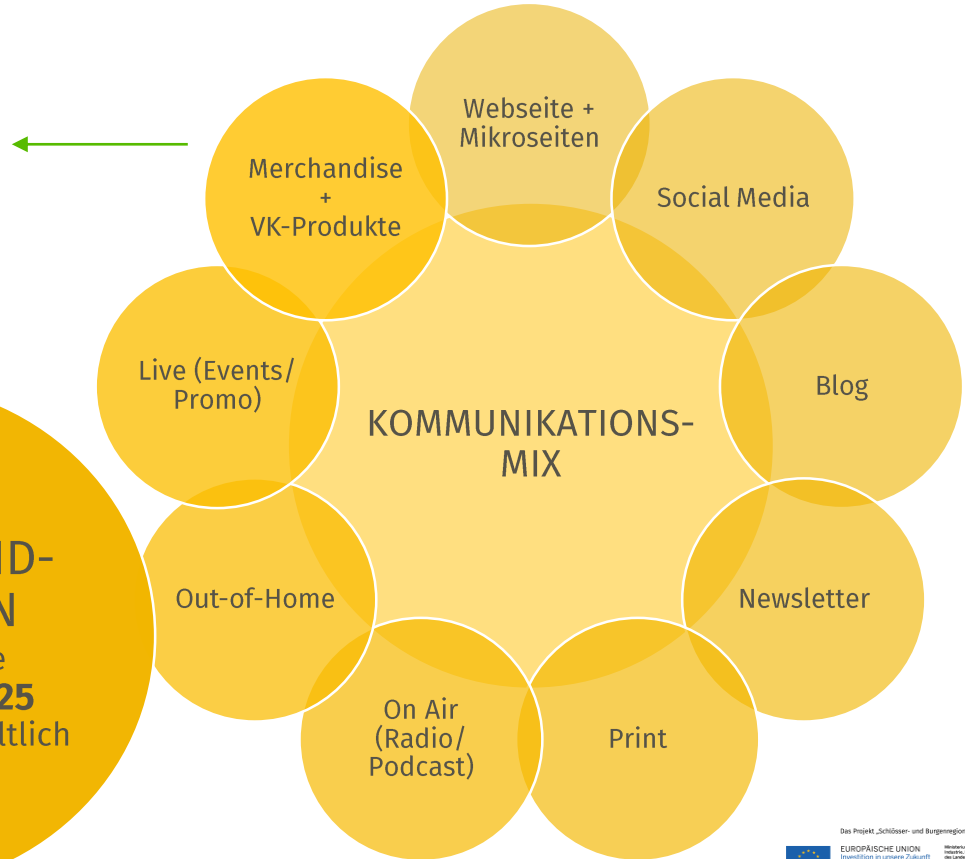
Webseite + Mikroseiten

Social Media

Blog

Newsletter

Print

On Air (Radio/ Podcast)

Out-of-Home

Live (Events/ Promo)

Merchandise + VK-Produkte

KOMMUNIKATIONS-MIX

ID-
N
e
25
tlich

Das Projekt „Schlösser- und Burgenregion

EUROPÄISCHE UNION
Investition in unsere Zukunft